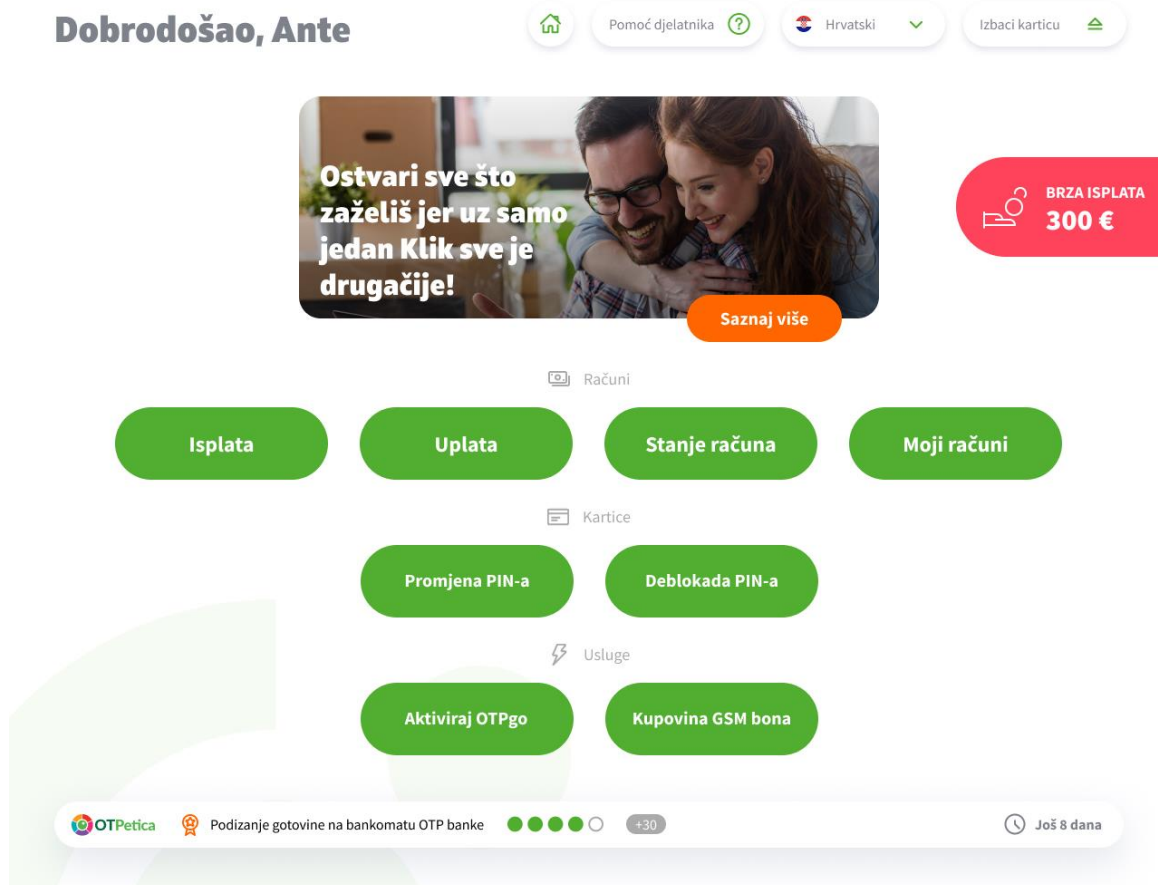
Dobrodošao, Ante

Pomoć djelatnika

Hrvatski

Izbaci karticu

Ostvari sve što zaželiš jer uz samo jedan Klik sve je drugačije!

Saznaj više

BRZA ISPLATA
300 €

Računi

Isplata

Uplata

Stanje računa

Moji računi

Kartice

Promjena PIN-a

Deblokada PIN-a

Usluge

Aktiviraj OTPgo

Kupovina GSM bona

OTPetica

Podizanje gotovine na bankomatu OTP banke

+30

Još 8 dana